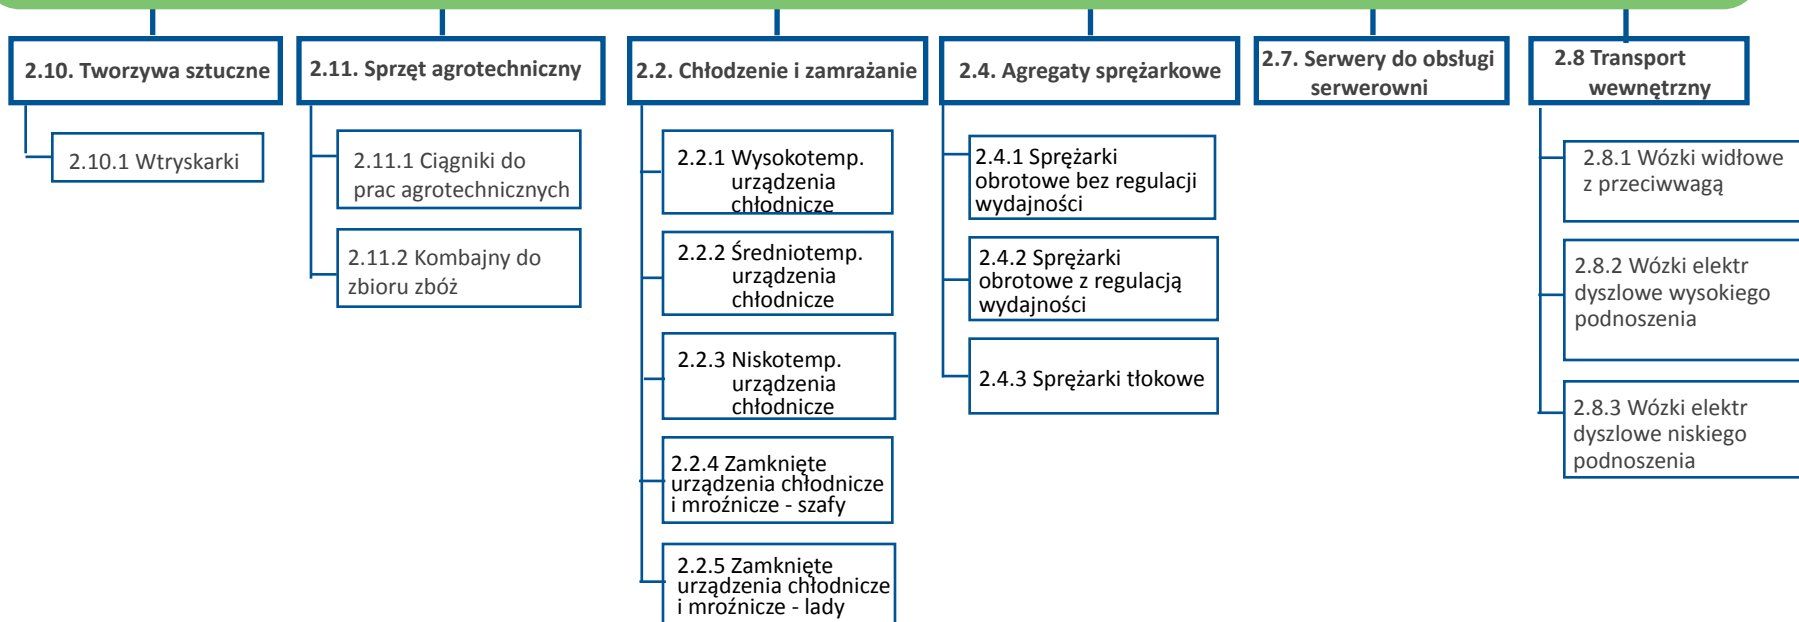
2.10. Tworzywa sztuczne

2.10.1 Wtryskarki

2.11. Sprzęt agrotechniczny

2.11.1 Ciągniki do prac agrotechnicznych

2.11.2 Kombajny do zbioru zbóż

2.2. Chłodzenie i zamrażanie

2.2.1 Wysokotemp. urządzenia chłodnicze

2.2.2 Średniotemp. urządzenia chłodnicze

2.2.3 Niskotemp. urządzenia chłodnicze

2.2.4 Zamknięte urządzenia chłodnicze i mroźnicze - szafy

2.2.5 Zamknięte urządzenia chłodnicze i mroźnicze - lady

2.4. Agregaty sprężarkowe

2.4.1 Sprężarki obrotowe bez regulacji wydajności

2.4.2 Sprężarki obrotowe z regulacją wydajności

2.4.3 Sprężarki tłokowe

2.7. Serwery do obsługi serwerowni

2.8 Transport wewnętrzny

2.8.1 Wózki widłowe z przeciwwagą

2.8.2 Wózki elektr dyszlowe wysokiego podnoszenia

2.8.3 Wózki elektr dyszlowe niskiego podnoszenia